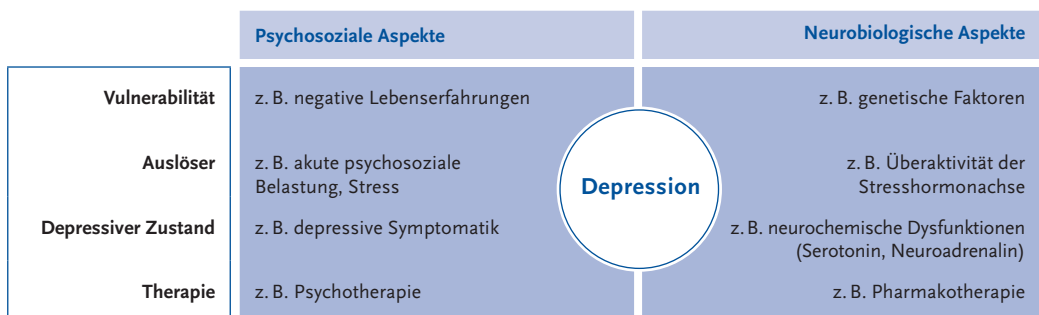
| | Psychosoziale Aspekte | Neurobiologische Aspekte |
|---|---|---|
| Vulnerabilität | z. B. negative Lebenserfahrungen | z. B. genetische Faktoren |
| Auslöser | z. B. akute psychosoziale Belastung, Stress | z. B. Überaktivität der Stresshormonachse |
| Depressiver Zustand | z. B. depressive Symptomatik | z. B. neurochemische Dysfunktionen (Serotonin, Neuroadrenalin) |
| Therapie | z. B. Psychotherapie | z. B. Pharmakotherapie |

Depression